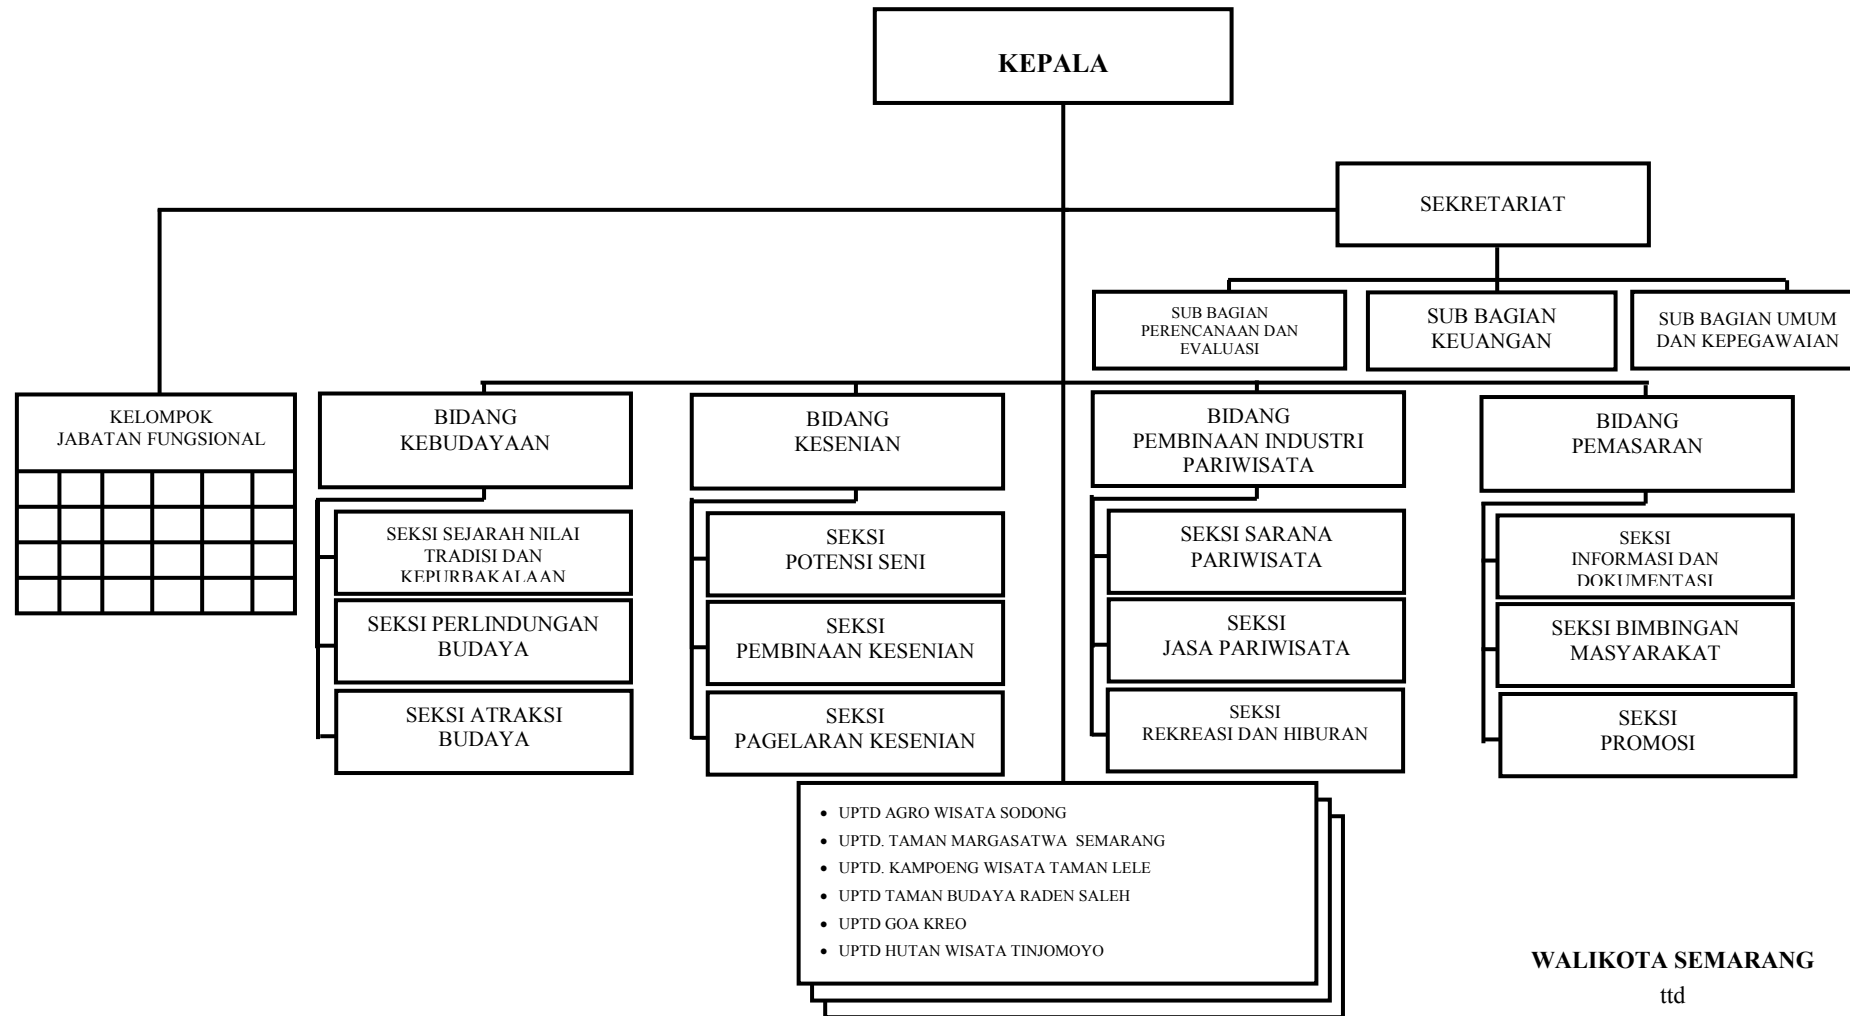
KEPALA

SEKRETARIAT

SUB BAGIAN PERENCANAAN DAN EVALUASI

SUB BAGIAN KEUANGAN

SUB BAGIAN UMUM DAN KEPEGAWAIAN

KELOMPOK JABATAN FUNGSIONAL

BIDANG KEBUDAYAAN

SEKSI SEJARAH NILAI TRADISI DAN KEPURBAKALAAN

SEKSI PERLINDUNGAN BUDAYA

SEKSI ATRAKSI BUDAYA

BIDANG KESENIAN

SEKSI POTENSI SENI

SEKSI PEMBINAAN KESENIAN

SEKSI PAGELARAN KESENIAN

BIDANG PEMBINAAN INDUSTRI PARIWISATA

SEKSI SARANA PARIWISATA

SEKSI JASA PARIWISATA

SEKSI REKREASI DAN HIBURAN

BIDANG PEMASARAN

SEKSI INFORMASI DAN DOKUMENTASI

SEKSI BIMBINGAN MASYARAKAT

SEKSI PROMOSI

- UPTD AGRO WISATA SODONG
- UPTD. TAMAN MARGASATWA SEMARANG
- UPTD. KAMPOENG WISATA TAMAN LELE
- UPTD TAMAN BUDAYA RADEN SALEH
- UPTD GOA KREO
- UPTD HUTAN WISATA TINJOMOYO

WALIKOTA SEMARANG
ttd